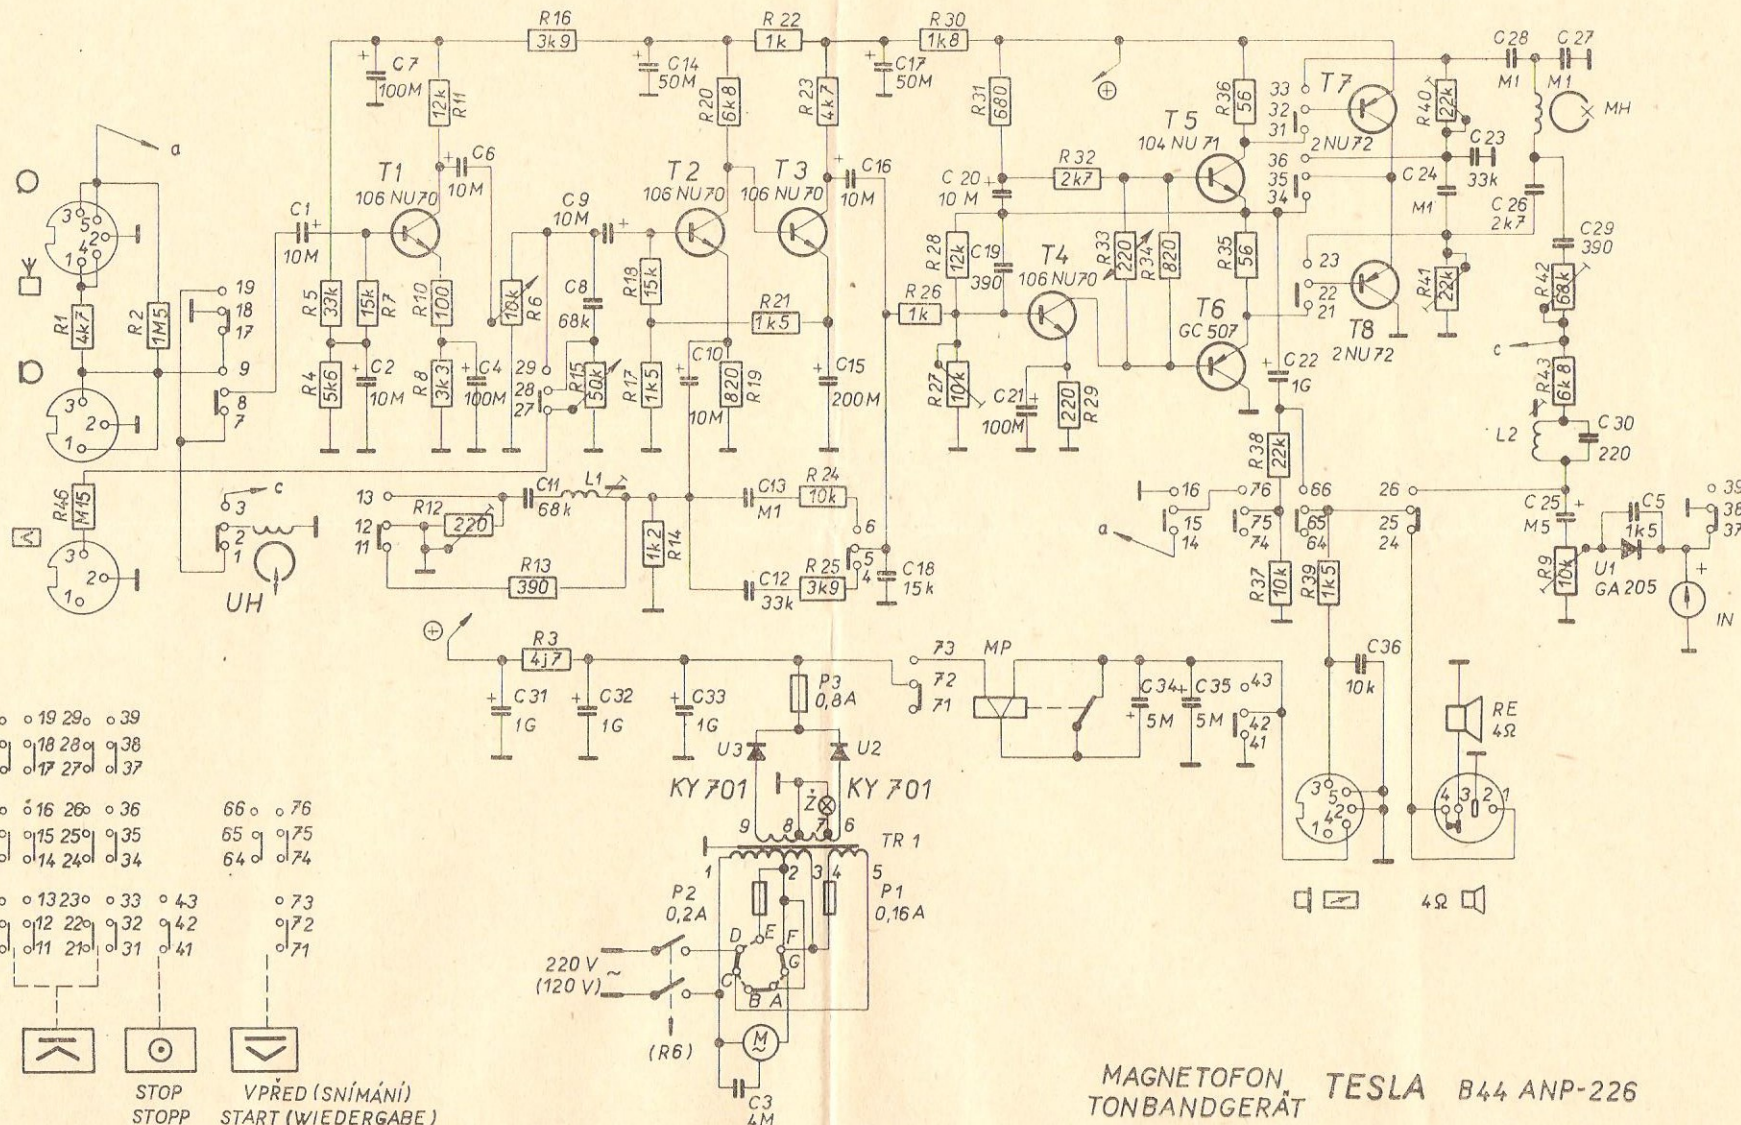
R16 3k9 R22 1k R30 1k8
C7 100M
R11 12k
C14 50M
R20 6k8
R23 4k7
C17 50M
R31 680
⊕
R36 56
33 32 31
T7 2NU72
C28 M1 C27 M1
MH
R40 22k
C23 33k
T5 104 NU 71
C6 10M
T1 106 NU70
T2 106 NU70
T3 106 NU70
C16 10M
C20 10 M
R32 2k7
36 35 34
C24 M1
C26 2k7
C29 390
a
C1 10M
C9 10M
R28 12k
C19 390
T4 106NU70
R33 220
R34 820
R35 56
23 22 21
R41 22k
R42 68k
R1 4k7
R2 1M5
19 18 17 9 8 7
R5 33k R7 15k R10 100 R6 10k
C8 68k
R18 15k
R21 1k5
R26 1k
T6 GC 507
T8 2NU72
c
R4 5k6 C2 10M R8 3k3 C4 100M
29 28 27
R15 50k
R17 1k5
C10 10M
R19 820
C15 200M
R27 10k
C21 100M
R29 220
C22 1G
R43 6k8
L2
C30 220
R38 22k
R46 M15
3 2 1 c
UH
13 12 11
R12 220
C11 68k L1
R14 1k2
C13 M1 R24 10k
6 5 4
R13 390
C12 33k R25 3k9
C18 15k
16 15 14
76 75 74
66 65 64
26 25 24
C25 M5
C5 1k5
39 38 37
R9 10k
U1 GA 205
IN
R37 10k R39 1k5
⊕
R3 4j7
C31 1G C32 1G C33 1G
P3 0,8A
73 72 71
MP
C34 5M C35 5M
43 42 41
C36 10k
RE 4Ω
U3 U2
KY 701 KY 701
Ž
9 8 7 6
TR 1
1 2 3 4 5
P2 0,2A
P1 0,16A
D E F C G B A
220 V ~ (120 V)
(R6)
M
C3 4M
19 29 39 18 28 38 17 27 37
16 26 36 15 25 35 14 24 34
66 76 65 75 64 74
13 23 33 43 12 22 32 42 11 21 31 41
73 72 71
4Ω
STOP STOPP
VPŘED (SNÍMÁNÍ) START (WIEDERGABE)
MAGNETOFON TONBANDGERÄT TESLA B44 ANP-226